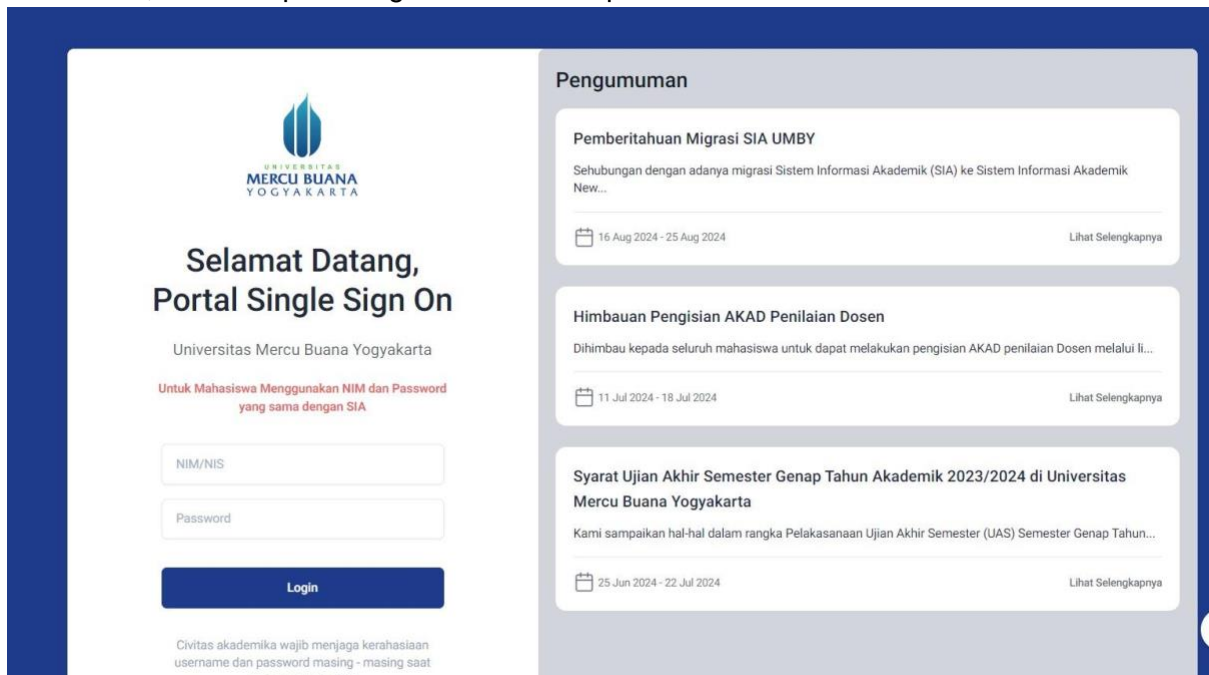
UNIVERSITAS
MERCU BUANA
YOGYAKARTA

Selamat Datang, Portal Single Sign On

Universitas Mercu Buana Yogyakarta

Untuk Mahasiswa Menggunakan NIM dan Password yang sama dengan SIA

NIM/NIS

Password

Login

Civitas akademika wajib menjaga kerahasiaan username dan password masing - masing saat

Pengumuman

Pemberitahuan Migrasi SIA UMBY

Sehubungan dengan adanya migrasi Sistem Informasi Akademik (SIA) ke Sistem Informasi Akademik New...

16 Aug 2024 - 25 Aug 2024

Lihat Selengkapnya

Himbauan Pengisian AKAD Penilaian Dosen

Dihimbau kepada seluruh mahasiswa untuk dapat melakukan pengisian AKAD penilaian Dosen melalui li...

11 Jul 2024 - 18 Jul 2024

Lihat Selengkapnya

Syarat Ujian Akhir Semester Genap Tahun Akademik 2023/2024 di Universitas Mercu Buana Yogyakarta

Kami sampaikan hal-hal dalam rangka Pelakasanaan Ujian Akhir Semester (UAS) Semester Genap Tahun...

25 Jun 2024 - 22 Jul 2024

Lihat Selengkapnya